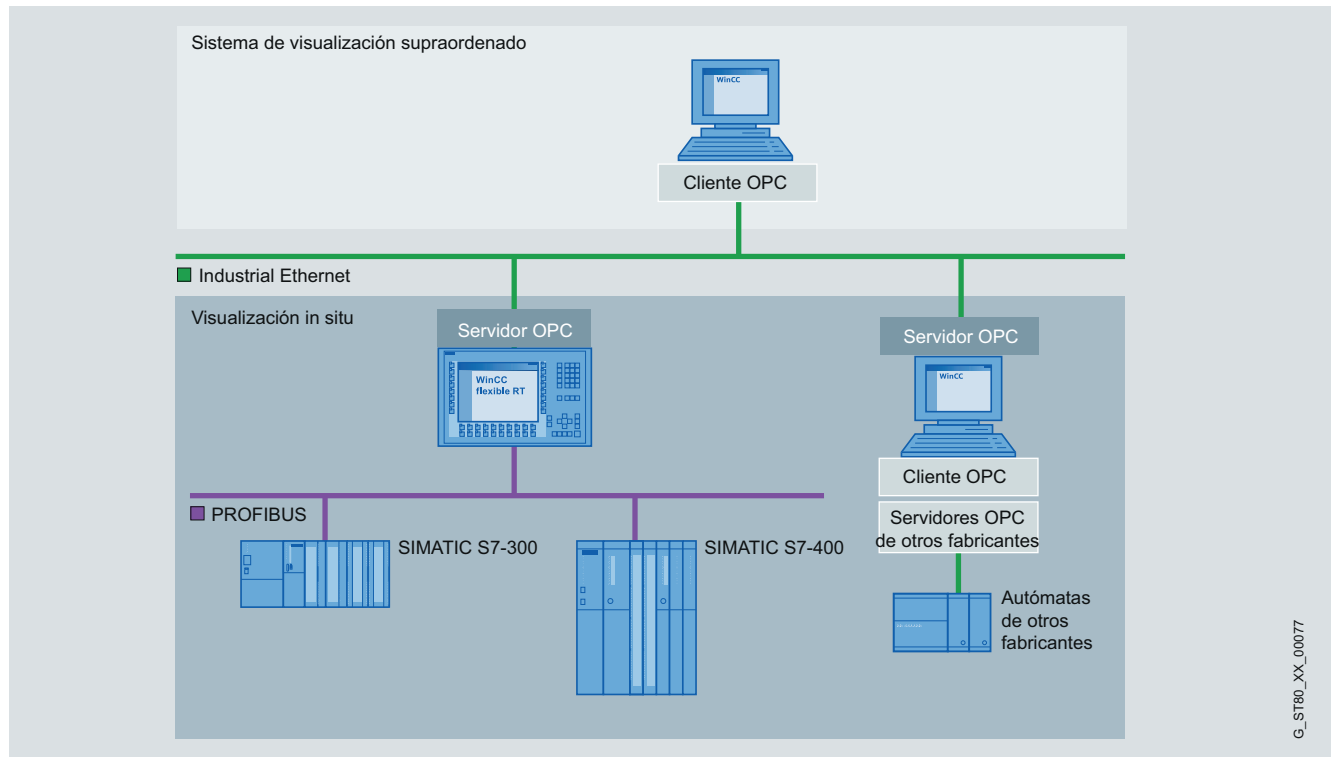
Sistema de visualización supraordenado

WinCC

Cliente OPC

Industrial Ethernet

Visualización in situ

Servidor OPC

WinCC flexible RT

Servidor OPC

WinCC

Cliente OPC

Servidores OPC de otros fabricantes

PROFIBUS

SIMATIC S7-300

SIMATIC S7-400

Autómatas de otros fabricantes

G_ST80_XX_00077